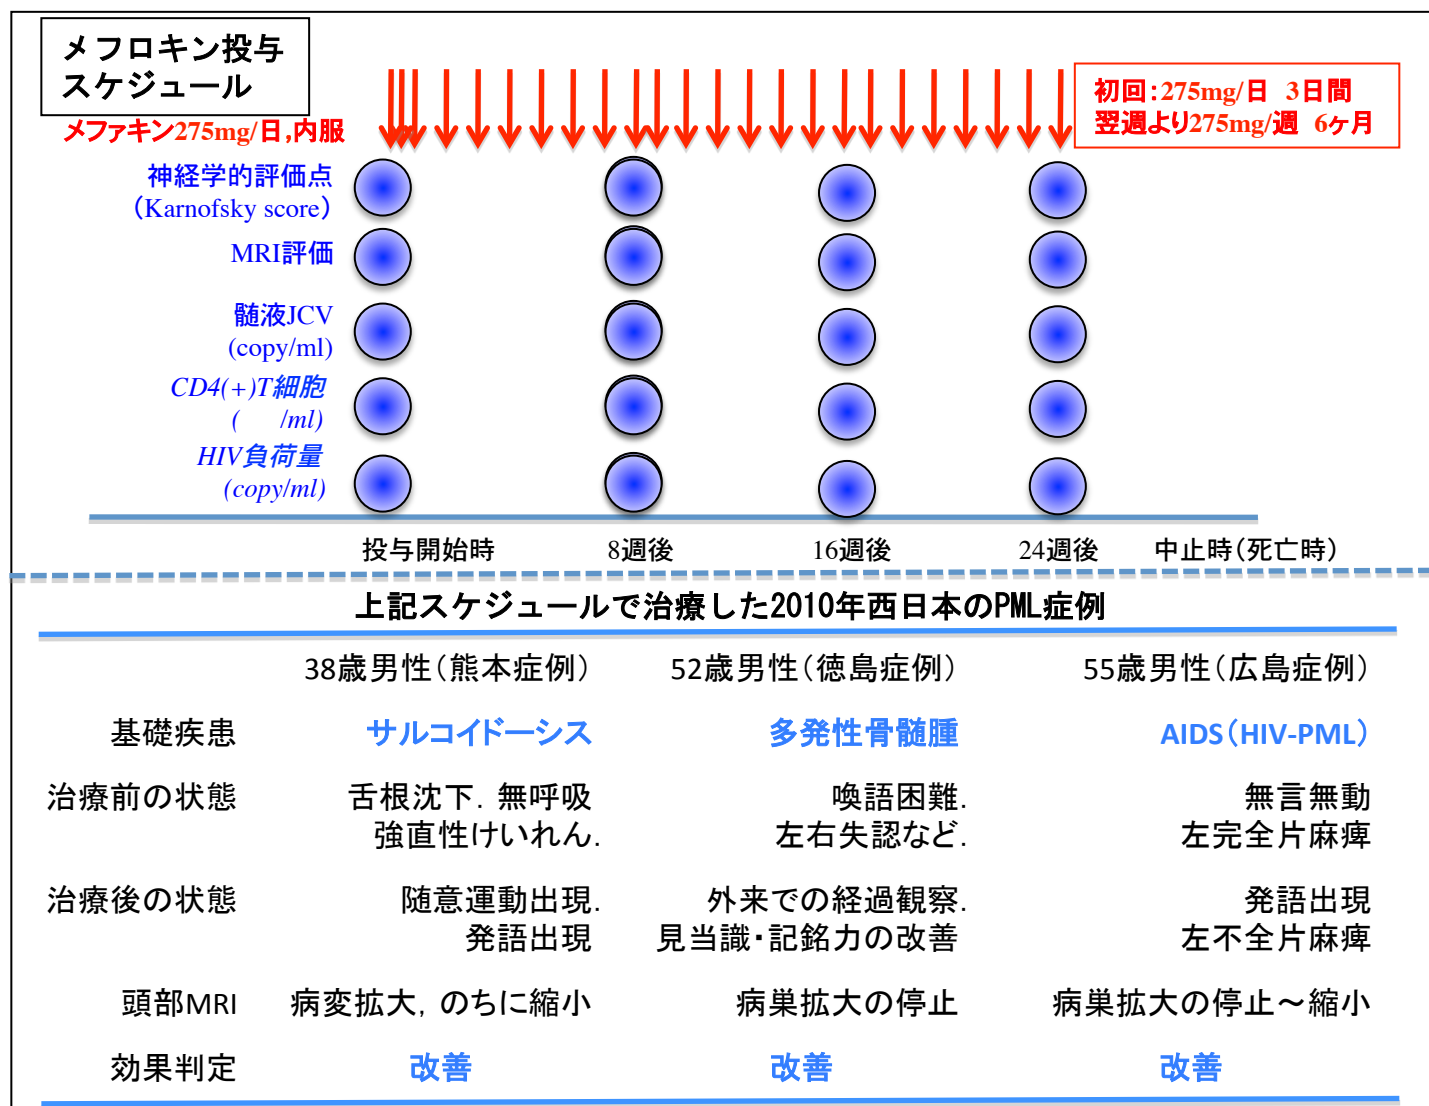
メフロキン投与スケジュール

メファキン275mg/日,内服

初回:275mg/日　3日間
翌週より275mg/週　6ケ月

神経学的評価点（Karnofsky score）

MRI評価

髄液JCV (copy/ml)

CD4(+)T細胞 ( /ml)

HIV負荷量 (copy/ml)

投与開始時　8週後　16週後　24週後　中止時（死亡時）

上記スケジュールで治療した2010年西日本のPML症例

|  | 38歳男性（熊本症例） | 52歳男性（徳島症例） | 55歳男性（広島症例） |
|---|---|---|---|
| 基礎疾患 | サルコイドーシス | 多発性骨髄腫 | AIDS（HIV-PML） |
| 治療前の状態 | 舌根沈下．無呼吸 強直性けいれん. | 喚語困難. 左右失認など. | 無言無動 左完全片麻痺 |
| 治療後の状態 | 随意運動出現. 発語出現 | 外来での経過観察. 見当識・記銘力の改善 | 発語出現 左不全片麻痺 |
| 頭部MRI | 病変拡大，のちに縮小 | 病巣拡大の停止 | 病巣拡大の停止～縮小 |
| 効果判定 | 改善 | 改善 | 改善 |